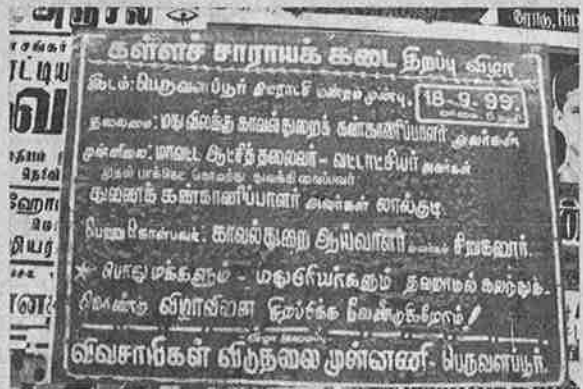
கள்ளச் சாராயக் கடை திறப்பு விழா

இடம்: பெருவளப்பூர் கிராமம் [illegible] முன்பு. 18-9-99

தலைமை: மது விலக்கு காவல் துறைக் கண்காணிப்பாளர் அவர்கள்

முன்னிலை: மாவட்ட ஆட்சித் தலைவர் - வட்டாட்சியர் அவர்கள்

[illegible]

துணைக் கண்காணிப்பாளர் அவர்கள் லால்குடி.

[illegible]: காவல்துறை ஆய்வாளர் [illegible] சிறுகனூர்.

பொது மக்களும் - மதுப்பிரியர்களும் தவறாமல் கலந்து

சிறப்பு விழாவினை சிறப்பிக்க வேண்டுகிறோம்!

விவசாயிகள் விடுதலை முன்னணி - பெருவளப்பூர்